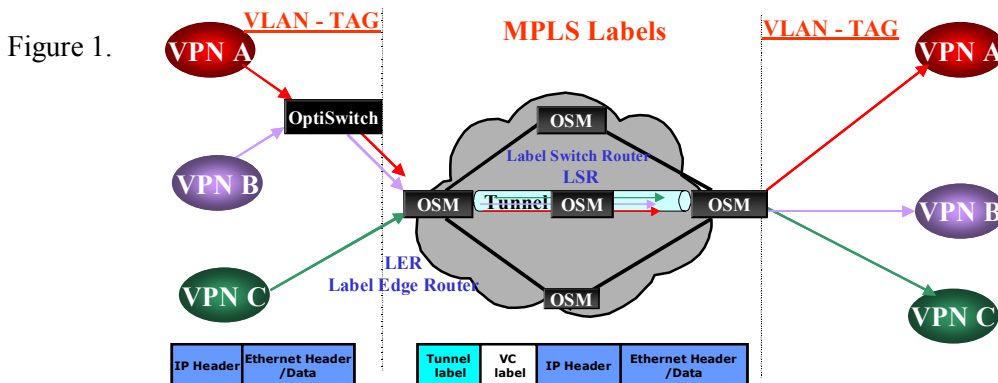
Figure 1.

VLAN - TAG

MPLS Labels

VLAN - TAG

VPN A

OptiSwitch

VPN B

VPN C

OSM

Label Switch Router
LSR

OSM

Tunnel

OSM

OSM

LER
Label Edge Router

OSM

VPN A

VPN B

VPN C

| IP Header | Ethernet Header /Data |
|---|---|

| Tunnel label | VC label | IP Header | Ethernet Header /Data |
|---|---|---|---|